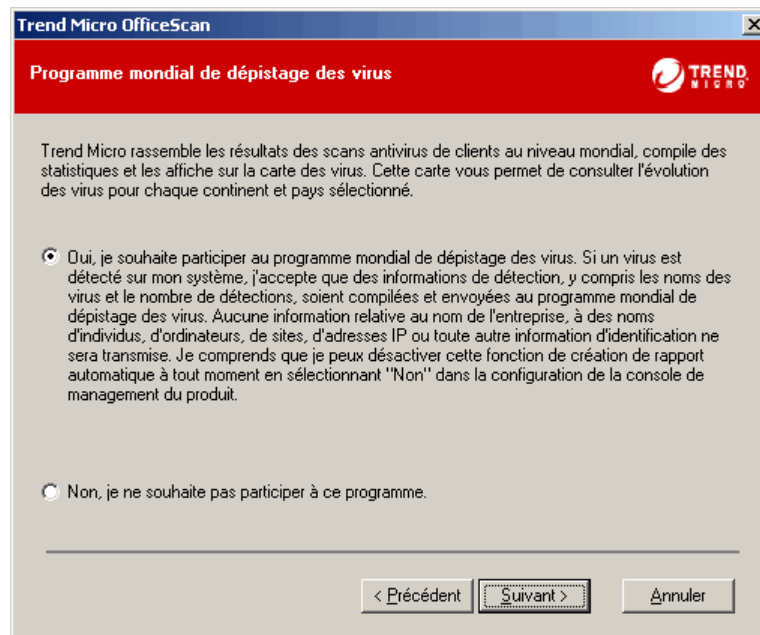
Trend Micro OfficeScan

Programme mondial de dépistage des virus

TREND MICRO

Trend Micro rassemble les résultats des scans antivirus de clients au niveau mondial, compile des statistiques et les affiche sur la carte des virus. Cette carte vous permet de consulter l'évolution des virus pour chaque continent et pays sélectionné.

Oui, je souhaite participer au programme mondial de dépistage des virus. Si un virus est détecté sur mon système, j'accepte que des informations de détection, y compris les noms des virus et le nombre de détections, soient compilées et envoyées au programme mondial de dépistage des virus. Aucune information relative au nom de l'entreprise, à des noms d'individus, d'ordinateurs, de sites, d'adresses IP ou toute autre information d'identification ne sera transmise. Je comprends que je peux désactiver cette fonction de création de rapport automatique à tout moment en sélectionnant "Non" dans la configuration de la console de management du produit.

Non, je ne souhaite pas participer à ce programme.

< Précédent | Suivant > | Annuler